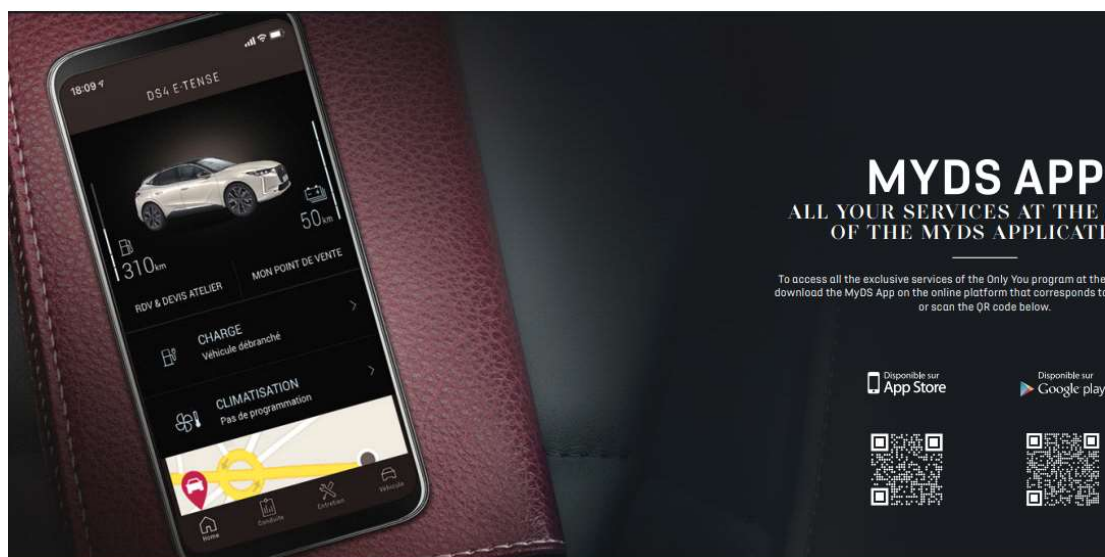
18:09

DS4 E-TENSE

310km

50km

RDV & DEVIS ATELIER

MON POINT DE VENTE

CHARGE
Véhicule débranché

CLIMATISATION
Pas de programmation

Home

Conduite

Entretien

Véhicule

MYDS APP

ALL YOUR SERVICES AT THE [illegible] OF THE MYDS APPLICATI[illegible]

To access all the exclusive services of the Only You program at the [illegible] download the MyDS App on the online platform that corresponds to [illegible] or scan the QR code below.

Disponible sur
App Store

Disponible sur
Google play